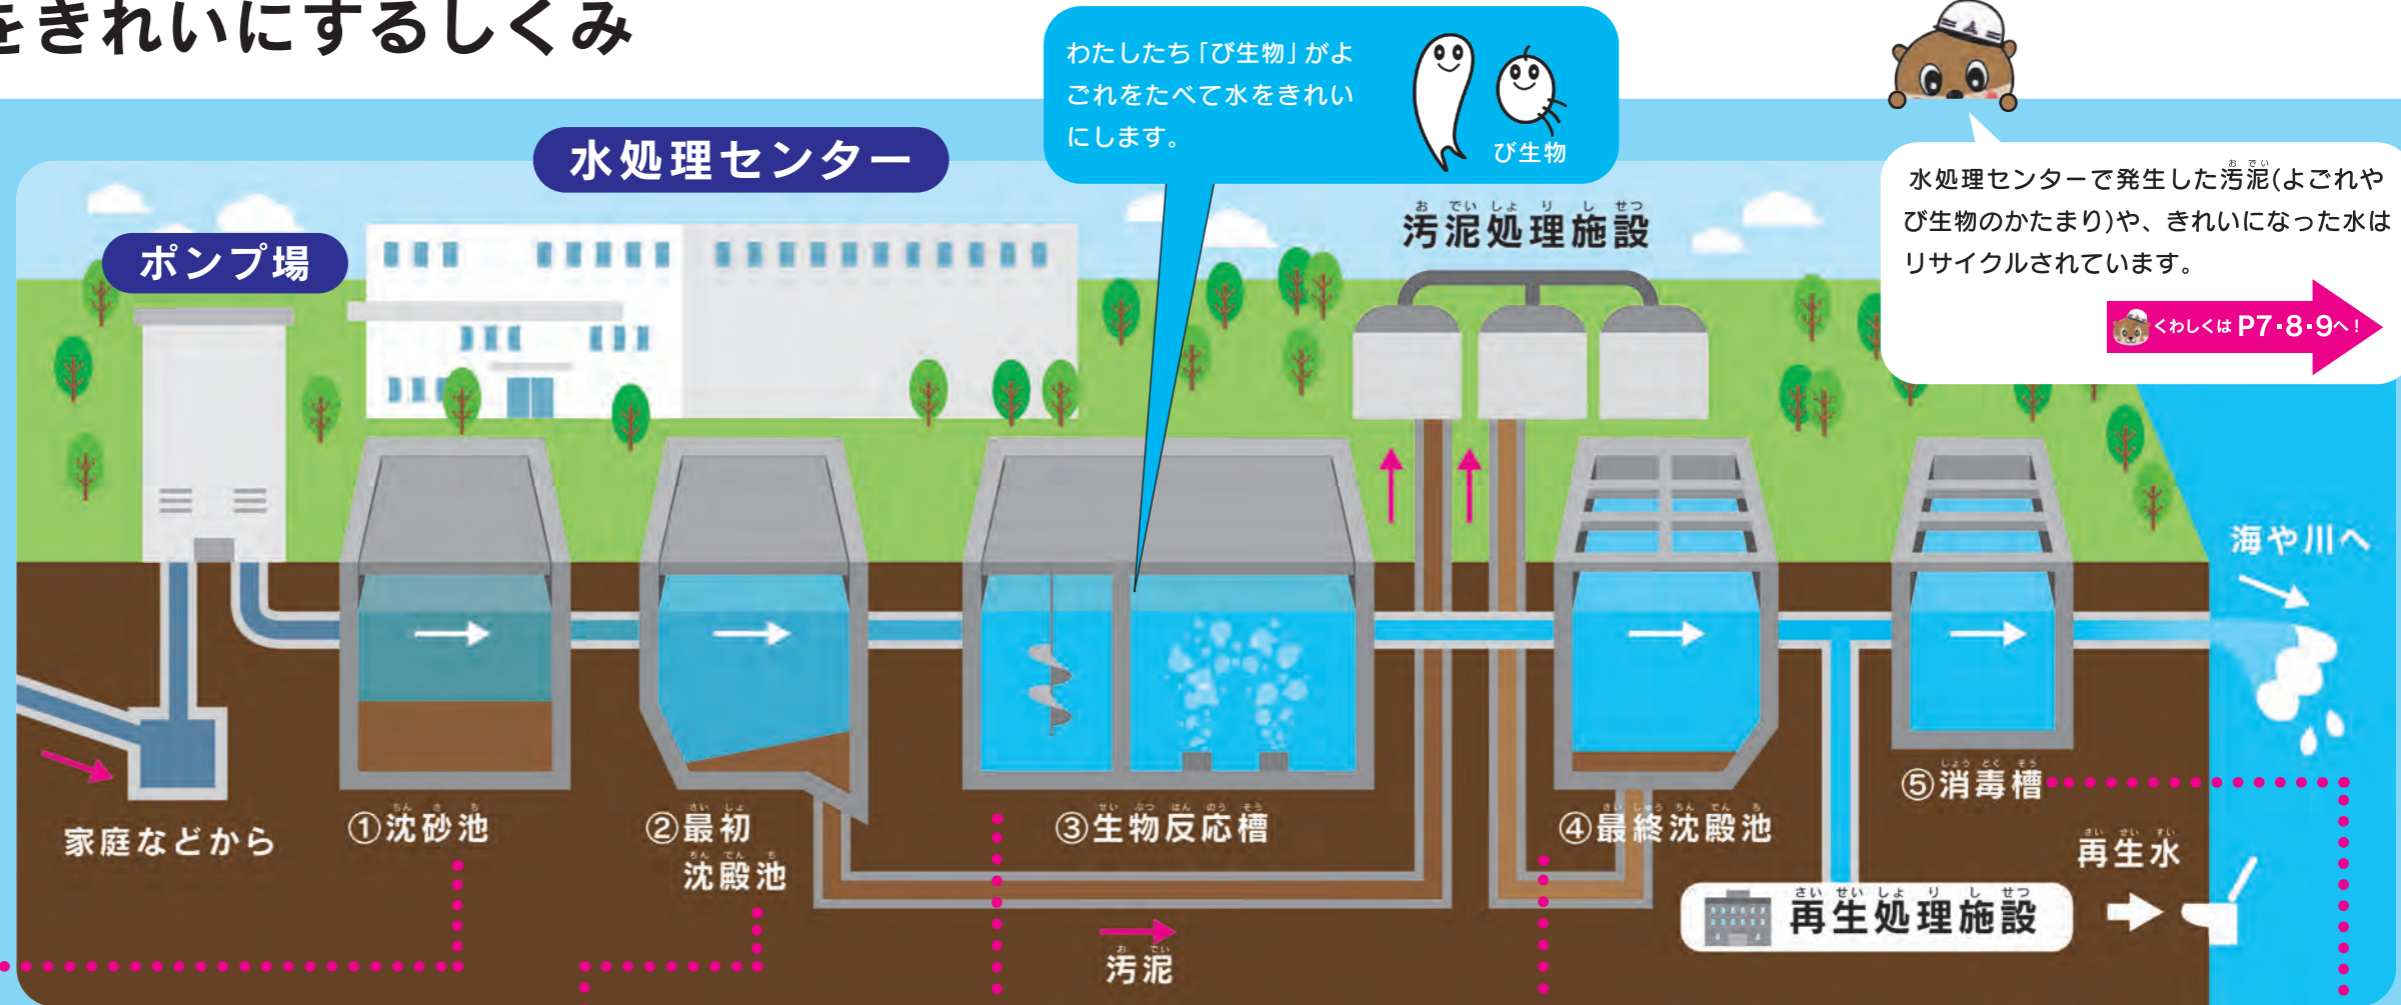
をきれいにするしくみ

水処理センター

ポンプ場

わたしたち「び生物」がよごれをたべて水をきれいにします。

び生物

汚泥処理施設

水処理センターで発生した汚泥(よごれやび生物のかたまり)や、きれいになった水はリサイクルされています。

くわしくは P7・8・9へ！

海や川へ

家庭などから

①沈砂池

②最初沈殿池

③生物反応槽

④最終沈殿池

⑤消毒槽

再生水

再生処理施設

汚泥